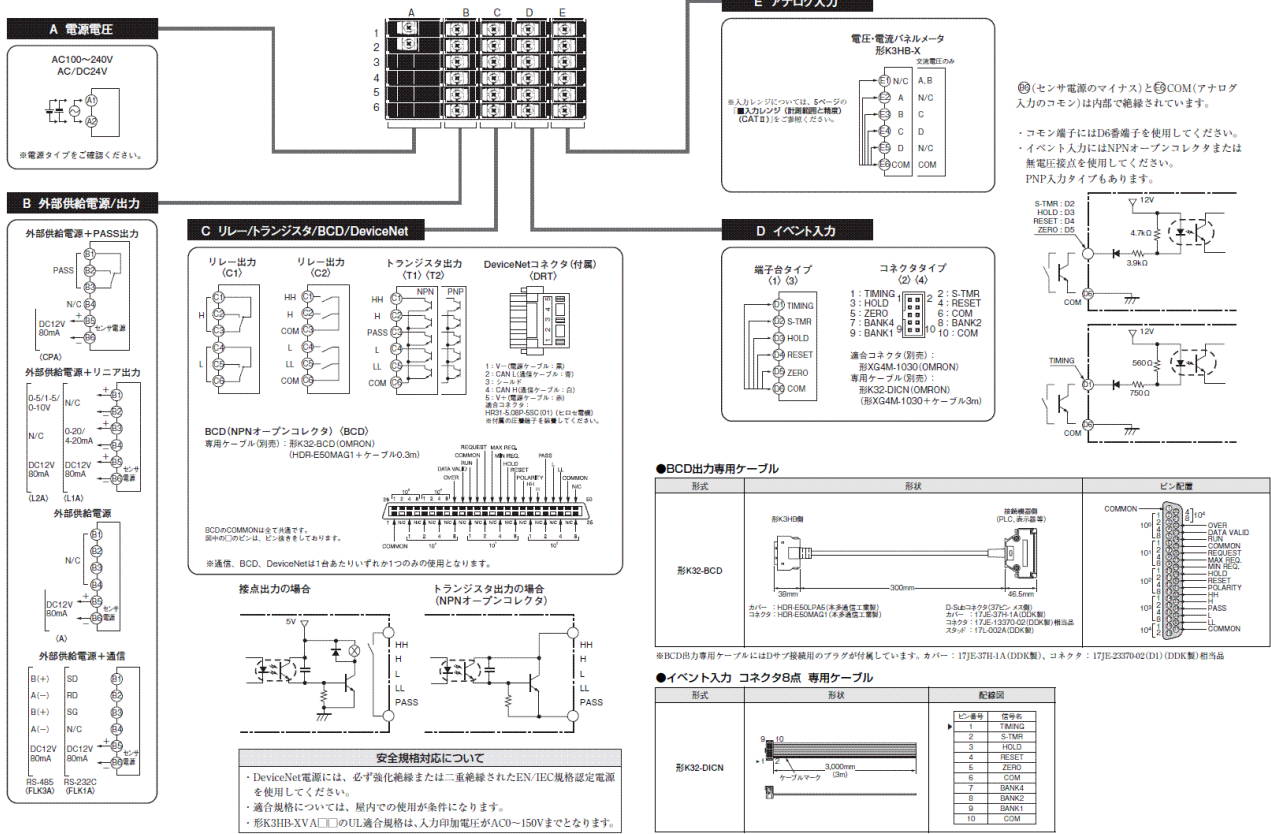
A 電源電圧

AC100～240V
AC/DC24V

A1
A2

※電源タイプをご確認ください。

A B C D E
1
2
3
4
5
6

E アナログ入力

電圧･電流パネルメータ
形K3HB-X
交流電圧のみ

※入力レンジについては、5ページの「■入力レンジ（計測範囲と精度）（CATⅡ）」をご参照ください。

| | | |
|---|---|---|
| E1 | N/C | A, B |
| E2 | A | N/C |
| E3 | B | C |
| E4 | C | D |
| E5 | D | N/C |
| E6 | COM | COM |

B6（センサ電源のマイナス）とE6COM（アナログ入力のコモン）は内部で絶縁されています。

・コモン端子にはD6番端子を使用してください。
・イベント入力にはNPNオープンコレクタまたは無電圧接点を使用してください。
PNP入力タイプもあります。

B 外部供給電源/出力

外部供給電源＋PASS出力
PASS
B1
B2
B3
N/C B4
B5
DC12V 80mA
センサ電源
B6
（CPA）

外部供給電源＋リニア出力
0-5/1-5/0-10V N/C B1
B2
N/C 0-20/4-20mA B3
B4
DC12V 80mA DC12V 80mA B5 センサ電源
B6
（L2A） （L1A）

外部供給電源
B1
N/C B2
B3
B4
DC12V 80mA B5 センサ電源
B6
（A）

外部供給電源＋通信
B(＋) SD B1
A(−) RD B2
B(＋) SG B3
A(−) N/C B4
DC12V 80mA DC12V 80mA B5 センサ電源
B6
RS-485 （FLK3A） RS-232C （FLK1A）

C リレー/トランジスタ/BCD/DeviceNet

リレー出力 （C1）
H
L

リレー出力 （C2）
HH
H
COM
L
LL
COM

トランジスタ出力 （T1）（T2）
NPN PNP
HH
H
PASS
L
LL
COM

DeviceNetコネクタ（付属）（DRT）
1：V−（電源ケーブル：黒）
2：CAN L(通信ケーブル：青)
3：シールド
4：CAN H(通信ケーブル：白)
5：V+（電源ケーブル：赤）
適合コネクタ：
HR31-5.08P-5SC (01)（ヒロセ電機）
※付属の圧着端子を装着してください。

BCD（NPNオープンコレクタ）〈BCD〉
専用ケーブル（別売）：形K32-BCD（OMRON）
（HDR-E50MAG1＋ケーブル0.3m）

REQUEST COMMON RUN DATA VALID OVER MAX REQ. MIN REQ. HOLD RESET POLARITY HH H PASS L LL COMMON
$10^4$ $10^3$ $10^2$ $10^1$ $10^0$
COMMON

BCDのCOMMONは全て共通です。
図中の○のピンは、ピン抜きをしております。

※通信、BCD、DeviceNetは1台あたりいずれか1つのみ使用となります。

接点出力の場合
5V
HH
H
L
LL
PASS

トランジスタ出力の場合（NPNオープンコレクタ）
HH
H
L
LL
PASS

安全規格対応について
・DeviceNet電源には、必ず強化絶縁または二重絶縁されたEN/IEC規格認定電源を使用してください。
・適合規格については、屋内での使用が条件になります。
・形K3HB-XVA□□のUL適合規格は、入力印加電圧がAC0～150Vまでとなります。

D イベント入力

端子台タイプ （1）（3）
D1 TIMING
D2 S-TMR
D3 HOLD
D4 RESET
D5 ZERO
D6 COM

コネクタタイプ （2）（4）
1：TIMING 2：S-TMR
3：HOLD 4：RESET
5：ZERO 6：COM
7：BANK4 8：BANK2
9：BANK1 10：COM

適合コネクタ（別売）：
形XG4M-1030（OMRON）
専用ケーブル（別売）：
形K32-DICN(OMRON)
（形XG4M-1030＋ケーブル3m）

S-TMR：D2
HOLD：D3
RESET：D4
ZERO：D5
12V
4.7kΩ
3.9kΩ
COM
D6

TIMING
12V
560Ω
750Ω
D1
COM
D6

●BCD出力専用ケーブル

| 形式 | 形状 | ピン配置 |
|---|---|---|
| 形K32-BCD | 形K3HB側　接続機器側（PLC、表示器等）　38mm　300mm　46.5mm　カバー：HDR-E50LPA5（本多通信工業製）　コネクタ：HDR-E50MAG1（本多通信工業製）　D-Subコネクタ(37ピン メス側)　カバー：17JE-37H-1A(DDK製)　コネクタ：17JE-13370-02(DDK製)相当品　スタッド：17L-002A(DDK製) | COMMON　$10^0$ $10^1$ $10^2$ $10^3$ $10^4$　OVER DATA VALID RUN COMMON REQUEST MAX REQ. MIN REQ. HOLD RESET POLARITY HH H PASS L LL COMMON |

※BCD出力専用ケーブルにはDサブ接続用のプラグが付属しています。カバー：17JE-37H-1A（DDK製）、コネクタ：17JE-23370-02（D1）（DDK製）相当品

●イベント入力 コネクタ8点 専用ケーブル

| 形式 | 形状 | 配線図 |
|---|---|---|
| 形K32-DICN | 9 10　1 2　ケーブルマーク　3,000mm (3m) | |

| ピン番号 | 信号名 |
|---|---|
| 1 | TIMING |
| 2 | S-TMR |
| 3 | HOLD |
| 4 | RESET |
| 5 | ZERO |
| 6 | COM |
| 7 | BANK4 |
| 8 | BANK2 |
| 9 | BANK1 |
| 10 | COM |